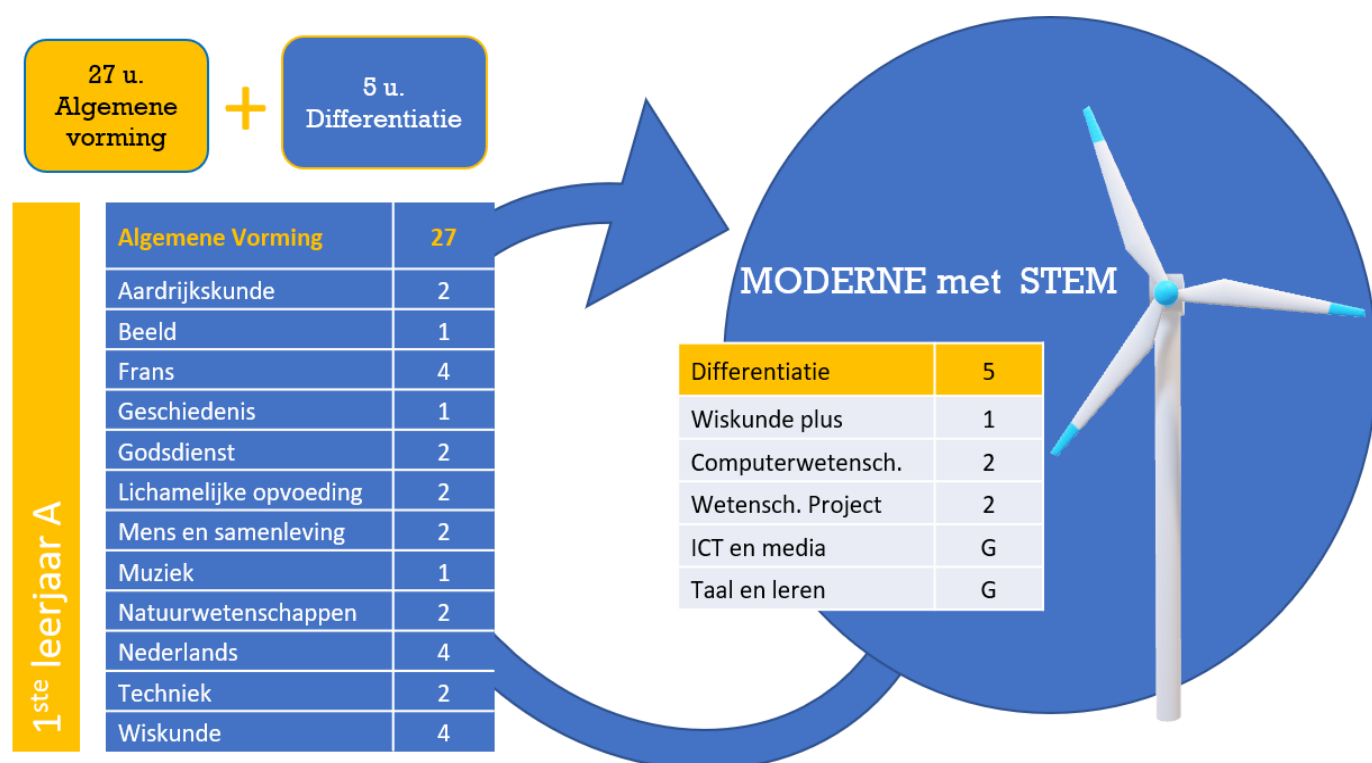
27 u. Algemene vorming

+

5 u. Differentiatie

1ste leerjaar A

| Algemene Vorming | 27 |
|---|---|
| Aardrijkskunde | 2 |
| Beeld | 1 |
| Frans | 4 |
| Geschiedenis | 1 |
| Godsdienst | 2 |
| Lichamelijke opvoeding | 2 |
| Mens en samenleving | 2 |
| Muziek | 1 |
| Natuurwetenschappen | 2 |
| Nederlands | 4 |
| Techniek | 2 |
| Wiskunde | 4 |

MODERNE met STEM

| Differentiatie | 5 |
|---|---|
| Wiskunde plus | 1 |
| Computerwetensch. | 2 |
| Wetensch. Project | 2 |
| ICT en media | G |
| Taal en leren | G |